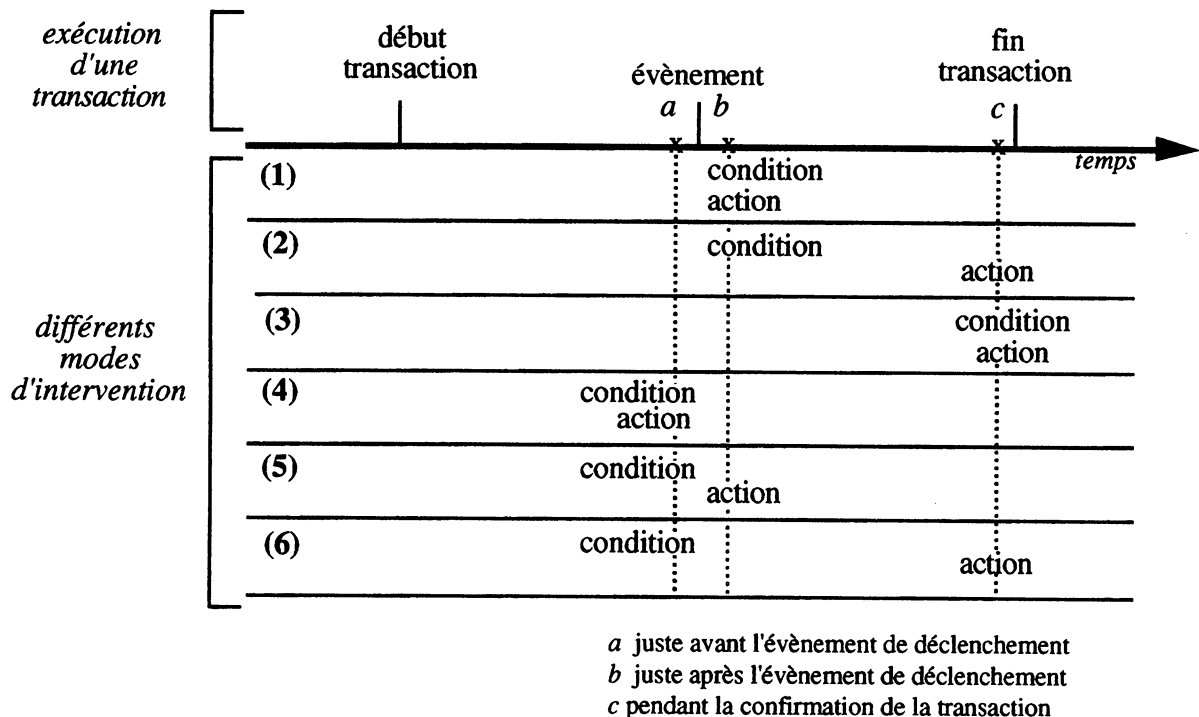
exécution d'une transaction

début transaction

évènement

fin transaction

a

b

c

temps

différents modes d'intervention

(1)
condition
action

(2)
condition
action

(3)
condition
action

(4)
condition
action

(5)
condition
action

(6)
condition
action

a juste avant l'évènement de déclenchement
b juste après l'évènement de déclenchement
c pendant la confirmation de la transaction